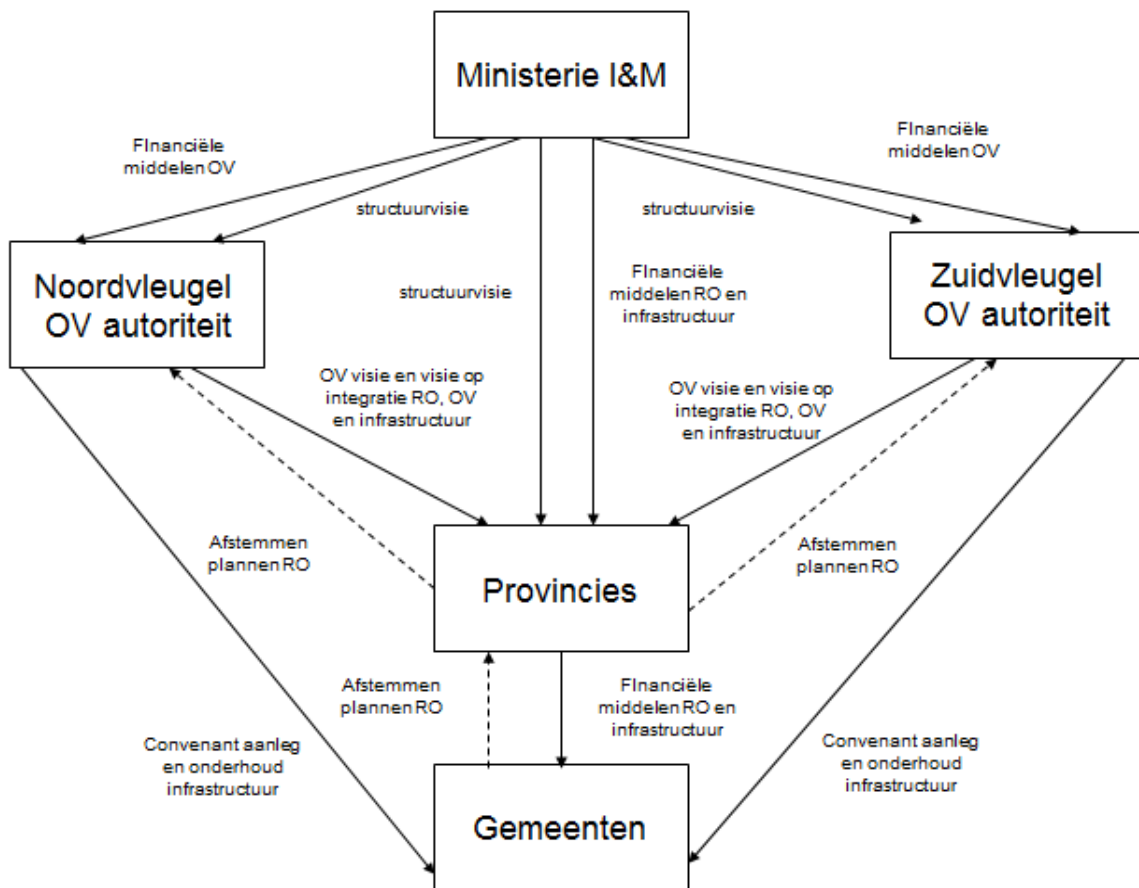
Ministerie I&M

FInanciële middelen OV

structuurvisie

structuurvisie

FInanciële middelen OV

Noordvleugel OV autoriteit

structuurvisie

FInanciële middelen RO en infrastructuur

Zuidvleugel OV autoriteit

OV visie en visie op integratie RO, OV en infrastructuur

OV visie en visie op integratie RO, OV en infrastructuur

Afstemmen plannen RO

Provincies

Afstemmen plannen RO

Afstemmen plannen RO

FInanciële middelen RO en infrastructuur

Convenant aanleg en onderhoud infrastructuur

Convenant aanleg en onderhoud infrastructuur

Gemeenten